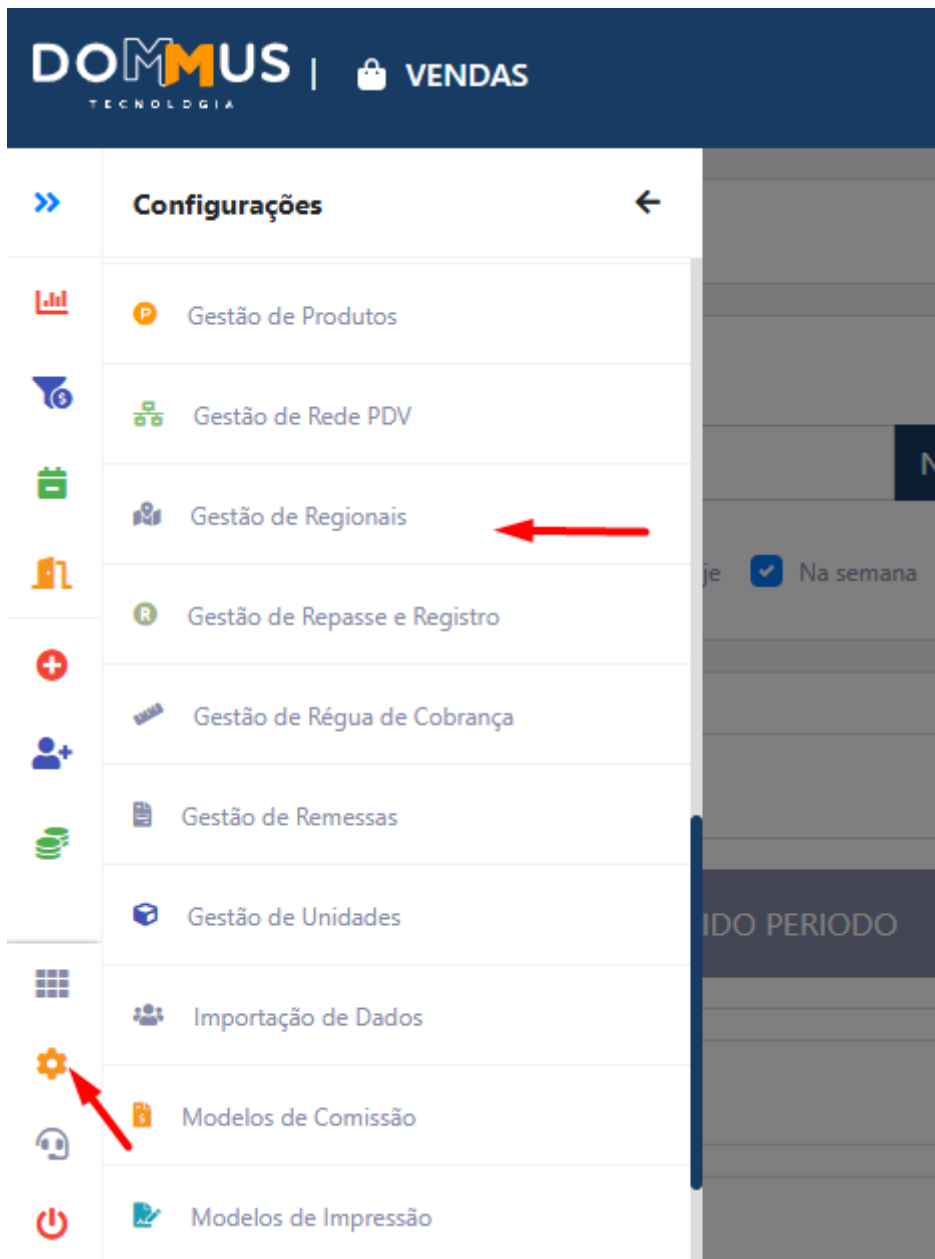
DOMMUS TECNOLOGIA | VENDAS

Configurações

Gestão de Produtos

Gestão de Rede PDV

Gestão de Regionais

Gestão de Repasse e Registro

Gestão de Régua de Cobrança

Gestão de Remessas

Gestão de Unidades

Importação de Dados

Modelos de Comissão

Modelos de Impressão

N

je Na semana

IDO PERIODO